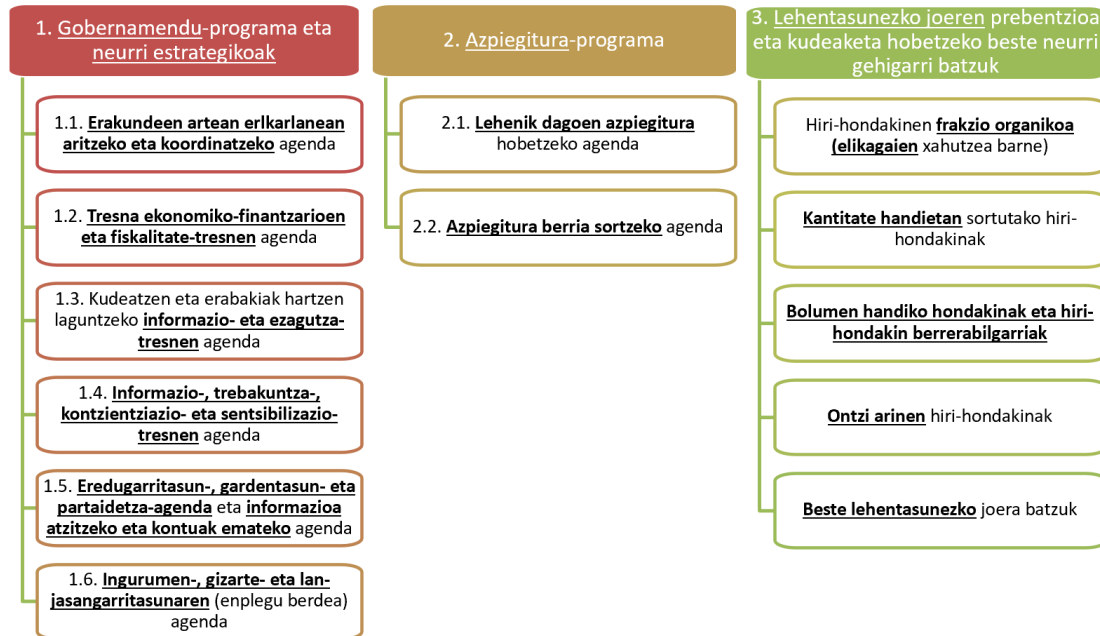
1. Gobernamendu-programa eta neurri estrategikoak

1.1. Erakundeen artean erlkarlanean aritzeko eta koordinatzeko agenda

1.2. Tresna ekonomiko-finantzarioen eta fiskalitate-tresnen agenda

1.3. Kudeatzen eta erabakiak hartzen laguntzeko informazio- eta ezagutza-tresnen agenda

1.4. Informazio-, trebakuntza-, kontzientziazio- eta sentsibilizazio-tresnen agenda

1.5. Eredugarritasun-, gardentasun- eta partaidetza-agenda eta informazioa atzitzeko eta kontuak emateko agenda

1.6. Ingurumen-, gizarte- eta lan-jasangarritasunaren (enplegu berdea) agenda

2. Azpiegitura-programa

2.1. Lehenik dagoen azpiegitura hobetzeko agenda

2.2. Azpiegitura berria sortzeko agenda

3. Lehentasunezko joeren prebentzioa eta kudeaketa hobetzeko beste neurri gehigarri batzuk

Hiri-hondakinen frakzio organikoa (elikagaien xahutzea barne)

Kantitate handietan sortutako hiri-hondakinak

Bolumen handiko hondakinak eta hiri-hondakin berrerabilgarriak

Ontzi arinen hiri-hondakinak

Beste lehentasunezko joera batzuk